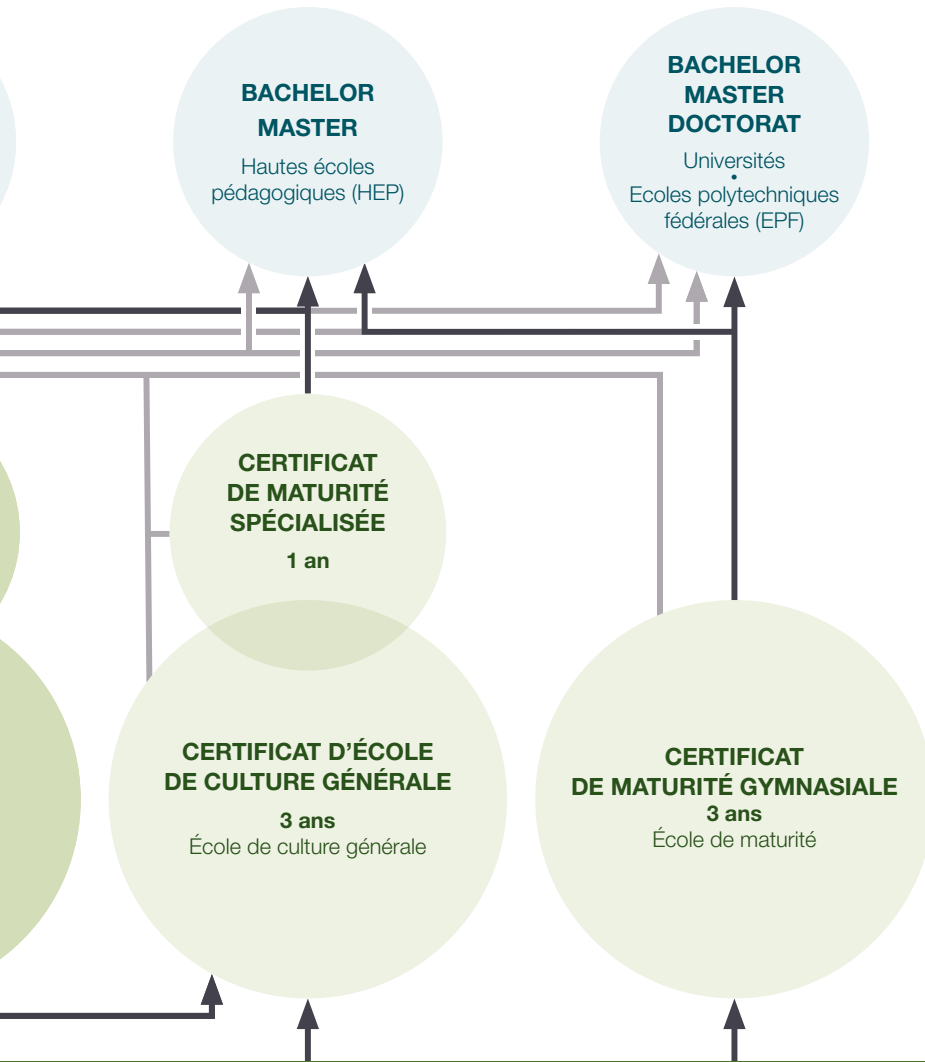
BACHELOR
MASTER
Hautes écoles pédagogiques (HEP)

BACHELOR
MASTER
DOCTORAT
Universités
•
Ecoles polytechniques fédérales (EPF)

CERTIFICAT
DE MATURITÉ
SPÉCIALISÉE
1 an

CERTIFICAT D'ÉCOLE
DE CULTURE GÉNÉRALE
3 ans
École de culture générale

CERTIFICAT
DE MATURITÉ GYMNASIALE
3 ans
École de maturité